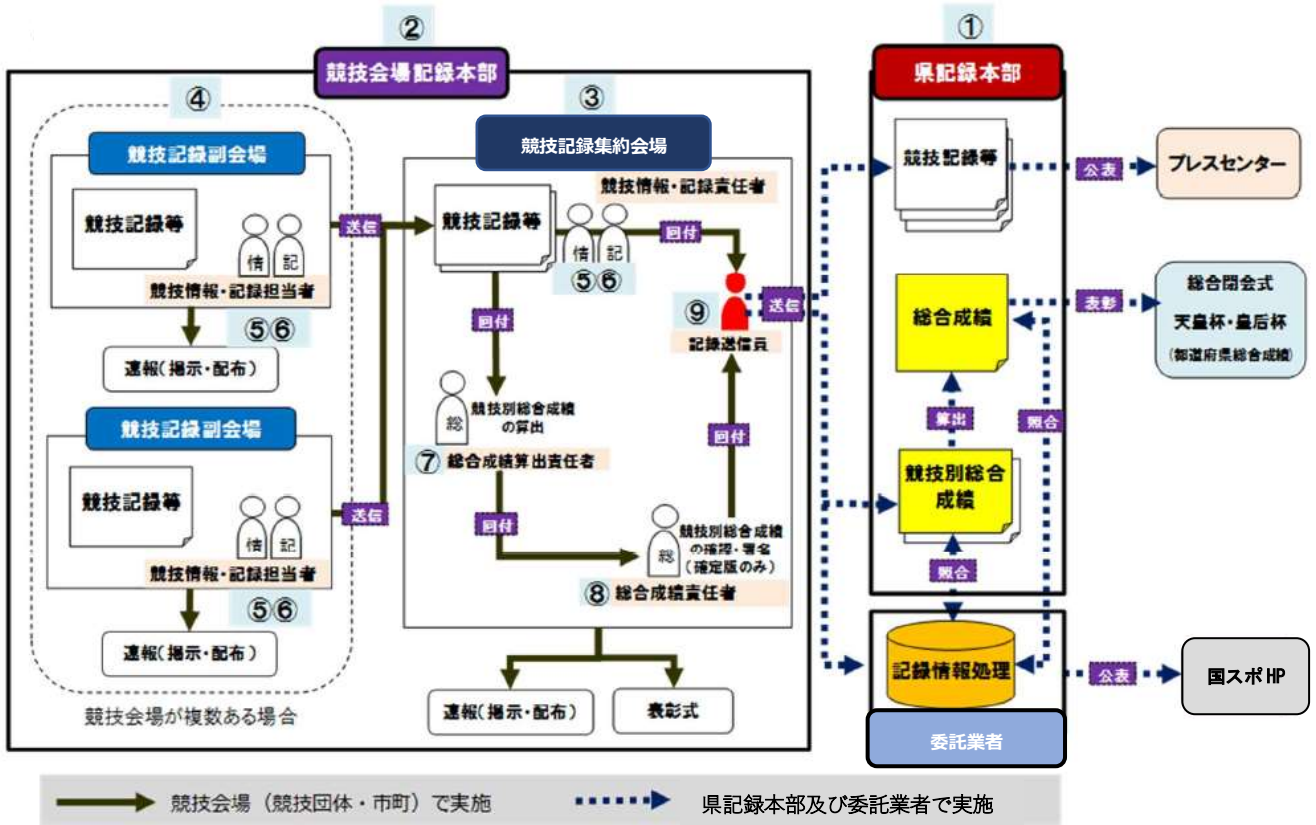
②
競技会場記録本部

④
競技記録副会場
競技記録等
情 記
競技情報・記録担当者
送信
⑤⑥
速報（掲示・配布）

競技記録副会場
競技記録等
情 記
競技情報・記録担当者
送信
⑤⑥
速報（掲示・配布）

競技会場が複数ある場合

③
競技記録集約会場
競技情報・記録責任者
競技記録等
情 記
⑤⑥
回付
回付
⑨
送信
記録送信員
総
競技別総合成績の算出
⑦ 総合成績算出責任者
回付
回付
総
競技別総合成績の確認・署名（確定版のみ）
⑧ 総合成績責任者
速報（掲示・配布）
表彰式

①
県記録本部
競技記録等
公表
プレスセンター
総合成績
表彰
総合閉会式
天皇杯・皇后杯
（都道府県総合成績）
算出
照合
競技別総合成績
照合
記録情報処理
公表
国スポHP
委託業者

競技会場（競技団体・市町）で実施
県記録本部及び委託業者で実施